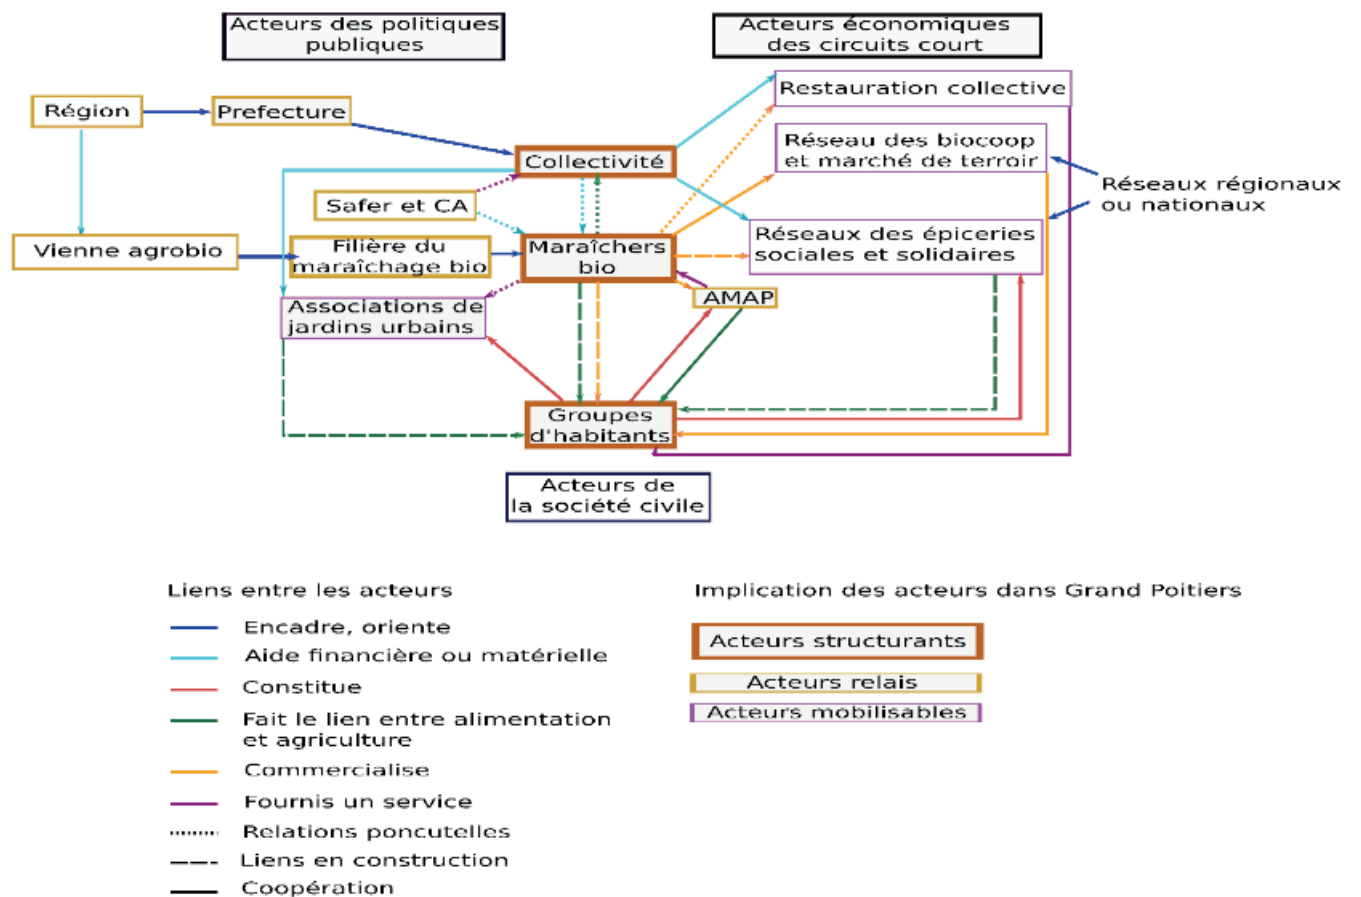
Acteurs des politiques publiques

Acteurs économiques des circuits court

Région

Prefecture

Restauration collective

Collectivité

Réseau des biocoop et marché de terroir

Réseaux régionaux ou nationaux

Safer et CA

Vienne agrobio

Filière du maraîchage bio

Maraîchers bio

Réseaux des épiceries sociales et solidaires

AMAP

Associations de jardins urbains

Groupes d'habitants

Acteurs de la société civile

Liens entre les acteurs

Encadre, oriente

Aide financière ou matérielle

Constitue

Fait le lien entre alimentation et agriculture

Commercialise

Fournis un service

Relations poncutelles

Liens en construction

Coopération

Implication des acteurs dans Grand Poitiers

Acteurs structurants

Acteurs relais

Acteurs mobilisables